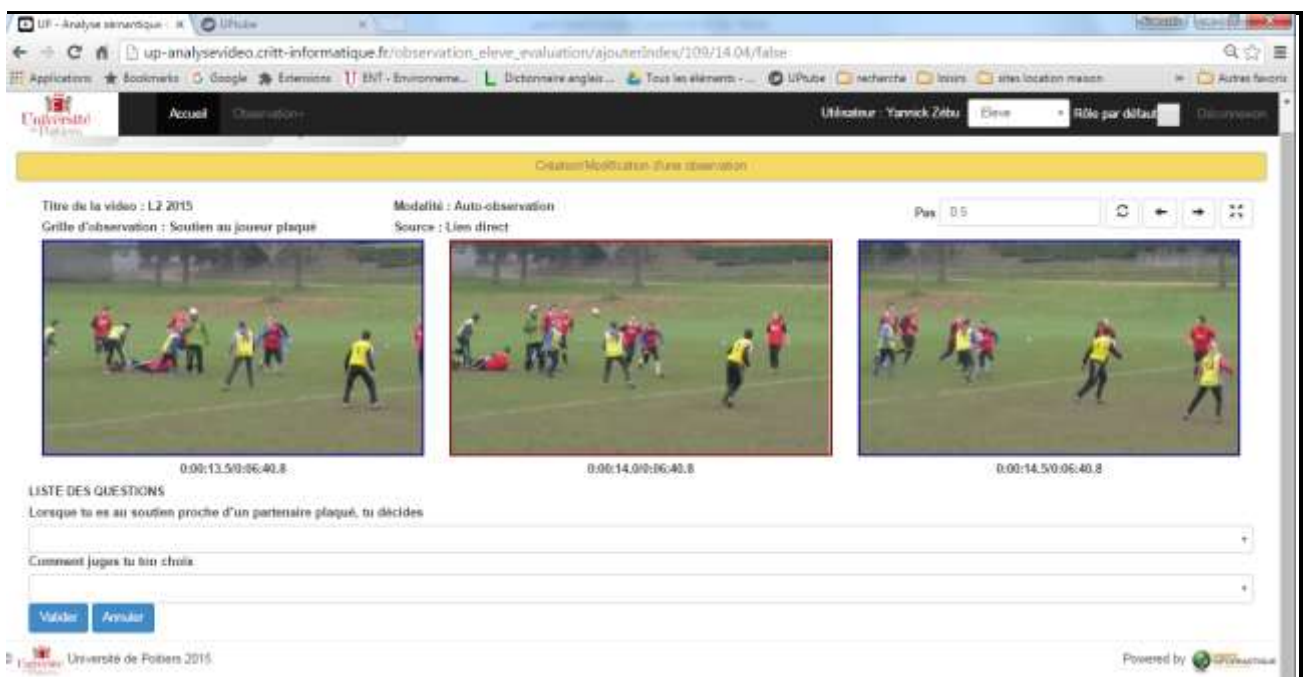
UP - Analyse sémantique · ×   UPtube ×

up-analysevideo.critt-informatique.fr/observation_eleve_evaluation/ajouterIndex/109/14.04/false

Applications  Bookmarks  Google  Extensions  ENT - Environneme...  Dictionnaire anglais ...  Tous les éléments - ...  UPtube  recherche  loisirs  sites location maison  Autres favoris

Université de Poitiers  Accueil  Observation  Utilisateur : Yannick Zébu  Eleve  Rôle par défaut  Déconnexion

Création/Modification d'une observation

Titre de la video : L2 2015
Grille d'observation : Soutien au joueur plaqué

Modalité : Auto-observation
Source : Lien direct

Pas 0.5

0:00:13.5/0:06:40.8

0:00:14.0/0:06:40.8

0:00:14.5/0:06:40.8

LISTE DES QUESTIONS

Lorsque tu es au soutien proche d'un partenaire plaqué, tu décides

Comment juges tu ton choix

Valider  Annuler

Université de Poitiers 2015

Powered by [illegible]